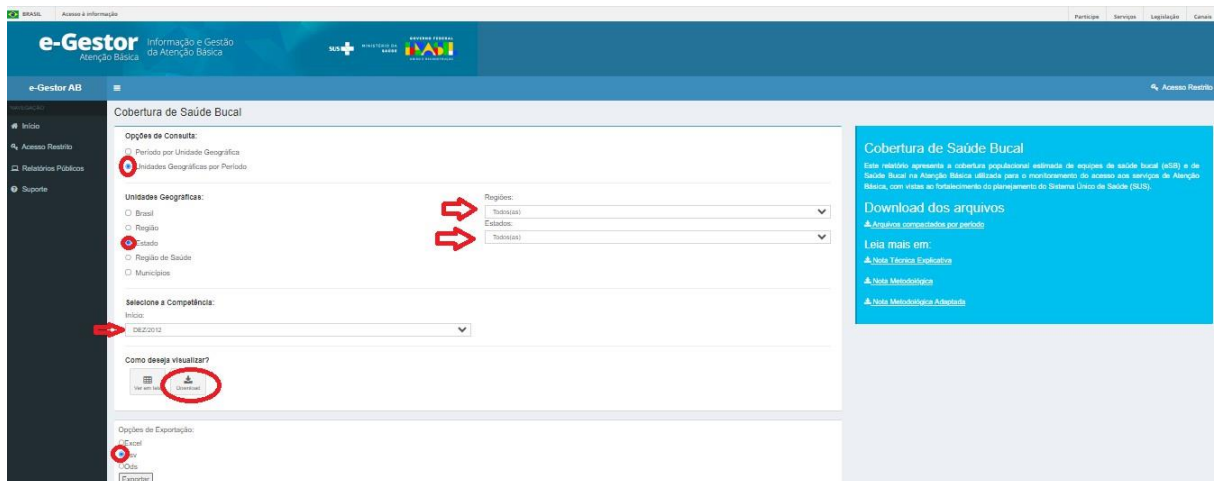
BRASIL Acesso à informação

Participe Serviços Legislação Canais

e-Gestor Atenção Básica Informação e Gestão da Atenção Básica

SUS MINISTÉRIO DA SAÚDE GOVERNO FEDERAL

e-Gestor AB

Acesso Restrito

NAVEGAÇÃO

Início

Acesso Restrito

Relatórios Públicos

Suporte

Cobertura de Saúde Bucal

Opções de Consulta:

Período por Unidade Geográfica

Unidades Geográficas por Período

Unidades Geográficas:

Brasil

Região

Estado

Região de Saúde

Municípios

Regiões:

Todos(as)

Estados:

Todos(as)

Selecione a Competência:

Início:

DEZ/2012

Como deseja visualizar?

Ver em tela

Download

Opções de Exportação:

Excel

Csv

Ods

Exportar

Cobertura de Saúde Bucal

Este relatório apresenta a cobertura populacional estimada de equipes de saúde bucal (eSB) e de Saúde Bucal na Atenção Básica utilizada para o monitoramento do acesso aos serviços de Atenção Básica, com vistas ao fortalecimento do planejamento do Sistema Único de Saúde (SUS).

Download dos arquivos

Arquivos compactados por período

Leia mais em:

Nota Técnica Explicativa

Nota Metodológica

Nota Metodológica Adaptada